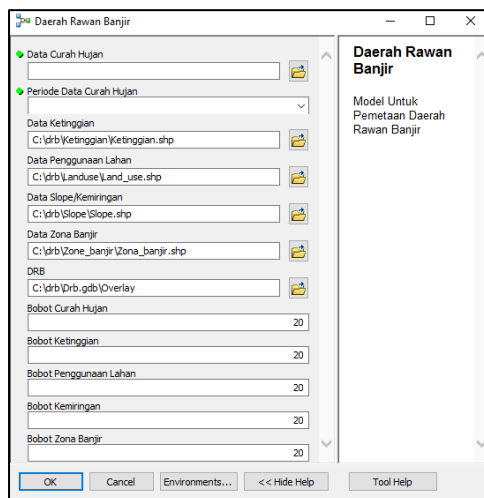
Daerah Rawan Banjir

Data Curah Hujan

Periode Data Curah Hujan

Data Ketinggian
C:\drb\Ketinggian\Ketinggian.shp

Data Penggunaan Lahan
C:\drb\Landuse\Land_use.shp

Data Slope/Kemiringan
C:\drb\Slope\Slope.shp

Data Zona Banjir
C:\drb\Zone_banjir\Zona_banjir.shp

DRB
C:\drb\Drb.gdb\Overlay

Bobot Curah Hujan
20

Bobot Ketinggian
20

Bobot Penggunaan Lahan
20

Bobot Kemiringan
20

Bobot Zona Banjir
20

Daerah Rawan Banjir

Model Untuk Pemetaan Daerah Rawan Banjir

OK | Cancel | Environments... | << Hide Help | Tool Help